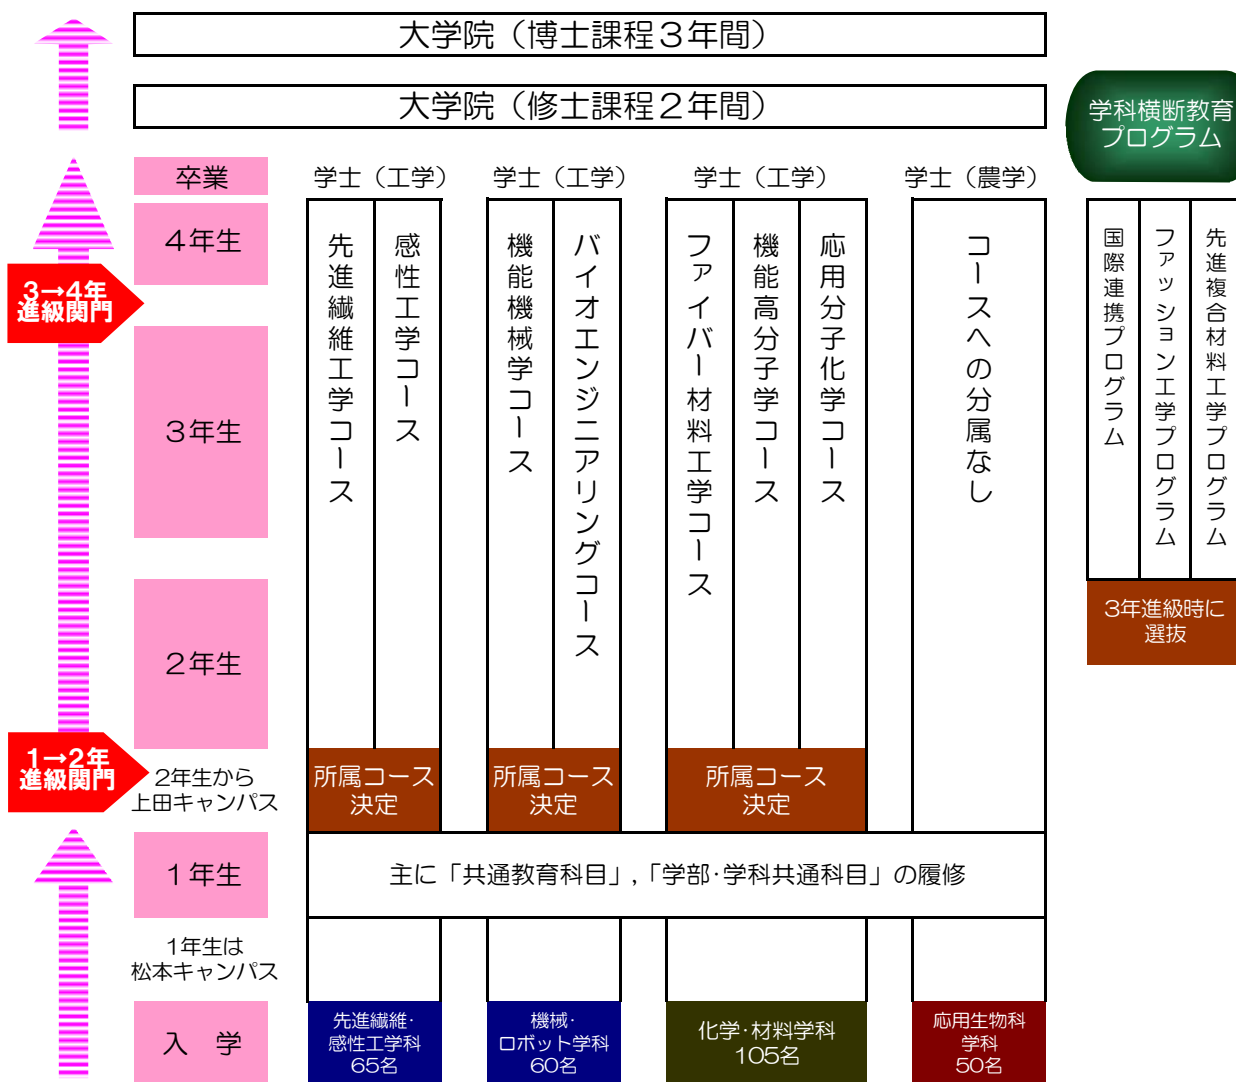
大学院（博士課程３年間）

大学院（修士課程２年間）

学科横断教育プログラム

卒業

４年生

3→4年進級関門

３年生

２年生

1→2年進級関門

2年生から上田キャンパス

１年生

1年生は松本キャンパス

入　学

学士（工学）

先進繊維工学コース

感性工学コース

学士（工学）

機能機械学コース

バイオエンジニアリングコース

学士（工学）

ファイバー材料工学コース

機能高分子学コース

応用分子化学コース

学士（農学）

コースへの分属なし

国際連携プログラム

ファッション工学プログラム

先進複合材料工学プログラム

3年進級時に選抜

所属コース決定

所属コース決定

所属コース決定

主に「共通教育科目」,「学部･学科共通科目」の履修

先進繊維･感性工学科 65名

機械･ロボット学科 60名

化学･材料学科 105名

応用生物科学科 50名